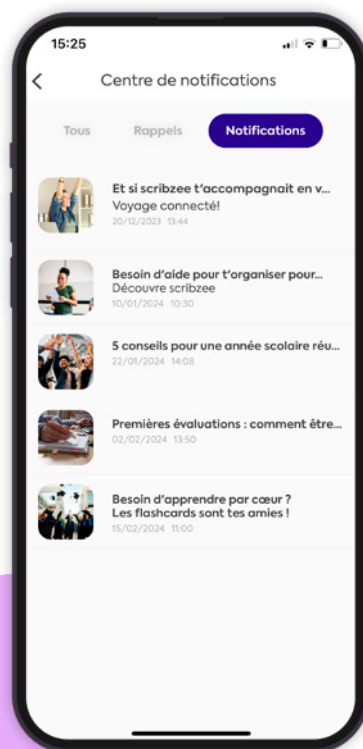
15:25

<

Centre de notifications

Tous

Rappels

Notifications

Et si scribzee t'accompagnait en v...
Voyage connecté!
20/12/2023 13:44

Besoin d'aide pour t'organiser pour...
Découvre scribzee
10/01/2024 10:30

5 conseils pour une année scolaire réu...
22/01/2024 14:08

Premières évaluations : comment être...
02/02/2024 13:50

Besoin d'apprendre par cœur ?
Les flashcards sont tes amies !
15/02/2024 11:00